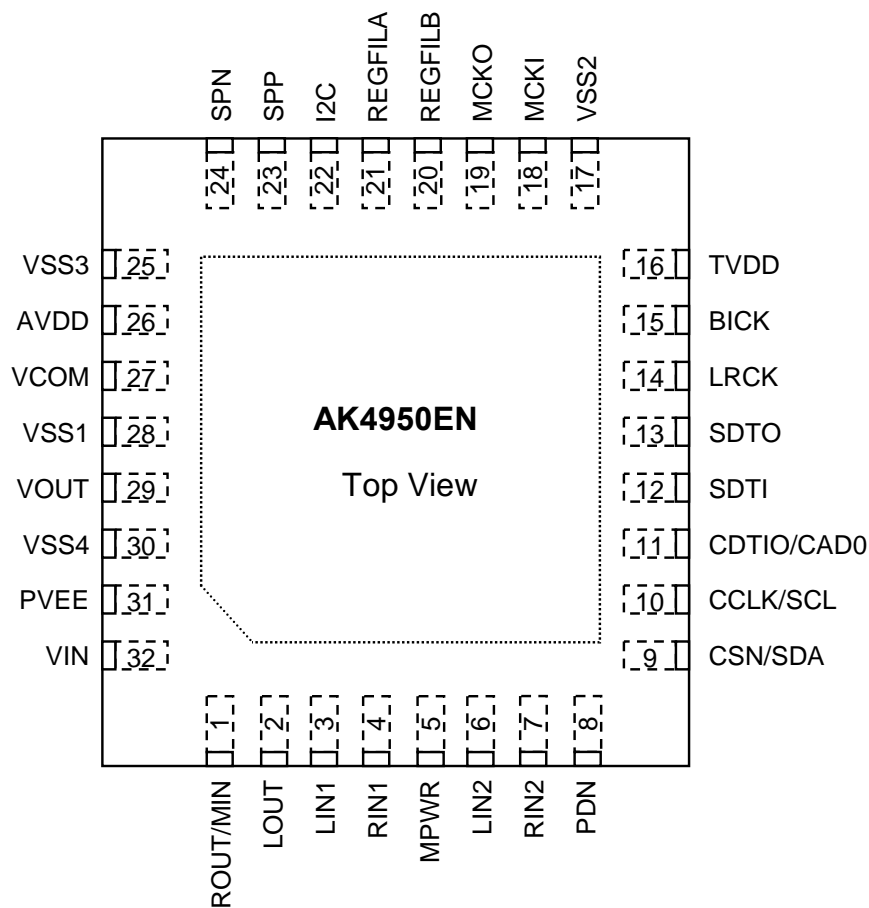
SPN
SPP
I2C
REGFILA
REGFILB
MCKO
MCKI
VSS2

24
23
22
21
20
19
18
17

VSS3 25
AVDD 26
VCOM 27
VSS1 28
VOUT 29
VSS4 30
PVEE 31
VIN 32

AK4950EN

Top View

16 TVDD
15 BICK
14 LRCK
13 SDTO
12 SDTI
11 CDTIO/CAD0
10 CCLK/SCL
9 CSN/SDA

1
2
3
4
5
6
7
8

ROUT/MIN
LOUT
LIN1
RIN1
MPWR
LIN2
RIN2
PDN